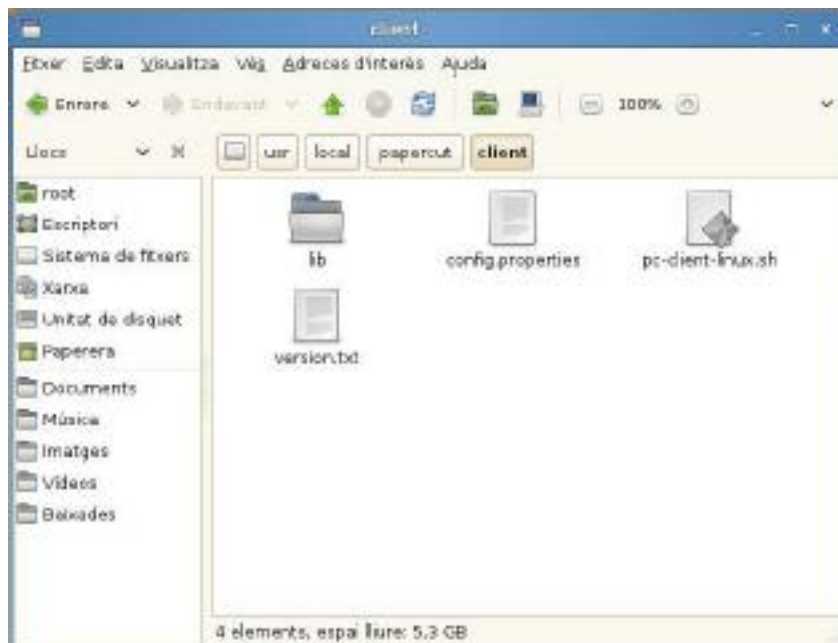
client

Fitxer Edita Visualitza Vés Adreces d'interès Ajuda

Enrere Endavant 100%

Llocs

usr local papercut client

root
Escriptori
Sistema de fitxers
Xarxa
Unitat de disquet
Paperera
Documents
Música
Imatges
Vídeos
Baixades

lib
config.properties
pc-client-linux.sh
version.txt

4 elements, espai lliure: 5,3 GB